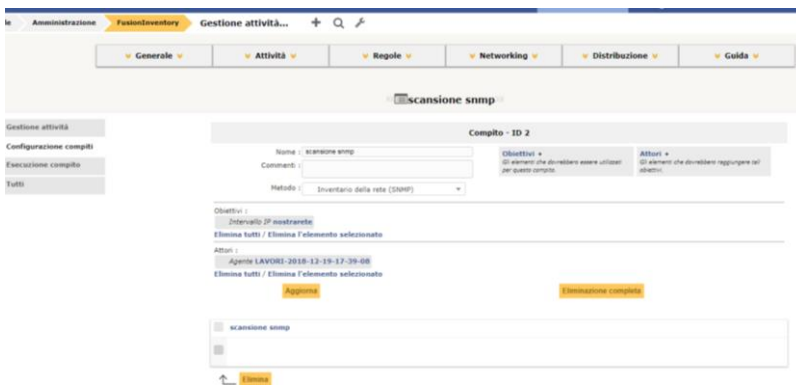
le Amministrazione FusionInventory Gestione attività...

Generale | Attività | Regole | Networking | Distribuzione | Guida

scansione snmp

Gestione attività
Configurazione compiti
Esecuzione compito
Tutti

Compito - ID 2

Nome : scansione snmp
Commenti :
Metodo : Inventario della rete (SNMP)

Obiettivi +
Gli elementi che dovrebbero essere utilizzati per questo compito.

Attori +
Gli elementi che dovrebbero raggiungere tali obiettivi.

Obiettivi :
Intervallo IP nostrarete
Elimina tutti / Elimina l'elemento selezionato

Attori :
Agente LAVORI-2018-12-19-17-39-08
Elimina tutti / Elimina l'elemento selezionato

Aggiorna

Eliminazione completa

scansione snmp

Elimina